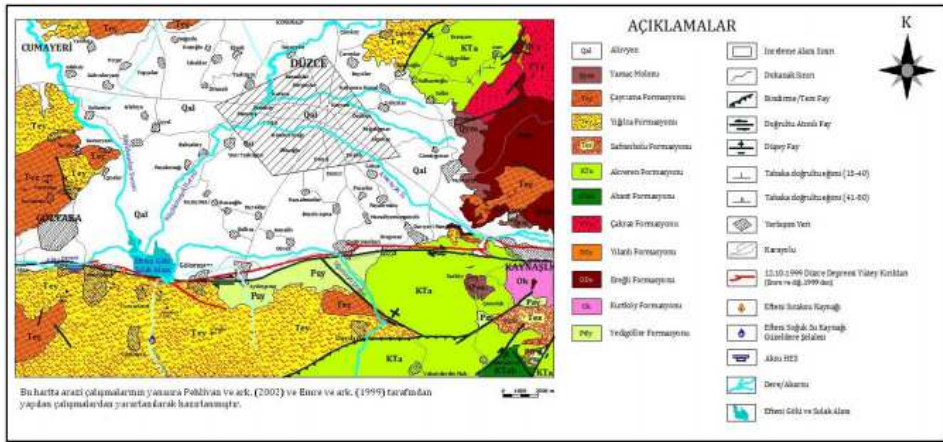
AÇIKLAMALAR

K

CUMAYERİ

DÜZCE

GÖLYAKA

KAYNAŞLI

Qal

KTa

Tey

Tez

Pay

Qal Alüvyon
Qym Yamaç Molozu
Tey Çaycuma Formasyonu
Tey Yığılca Formasyonu
Tez Safranbolu Formasyonu
KTa Akveren Formasyonu
Abant Formasyonu
Çakraz Formasyonu
Yılanlı Formasyonu
Ereğli Formasyonu
Ok Kurtköy Formasyonu
Pdy Yedigöller Formasyonu

İnceleme Alanı Sınırı
Dokanak Sınırı
Bindirme/Ters Fay
Doğrultu Atımlı Fay
Düşey Fay
Tabaka doğrultu/eğimi (15-40)
Tabaka doğrultu/eğimi (41-80)
Yerleşim Yeri
Karayolu
12.11.1999 Düzce Depremi Yüzey Kırıkları (Emre ve diğ. 1999 dan)
Efteni Sıcaksu Kaynağı
Efteni Soğuk Su Kaynağı Güzeldere Şelalesi
Aksu HES
Dere/Akarsu
Efteni Gölü ve Sulak Alan

Bu harita arazi çalışmalarının yanısıra Pehlivan ve ark. (2002) ve Emre ve ark. (1999) tarafından yapılan çalışmalardan yararlanılarak hazırlanmıştır.